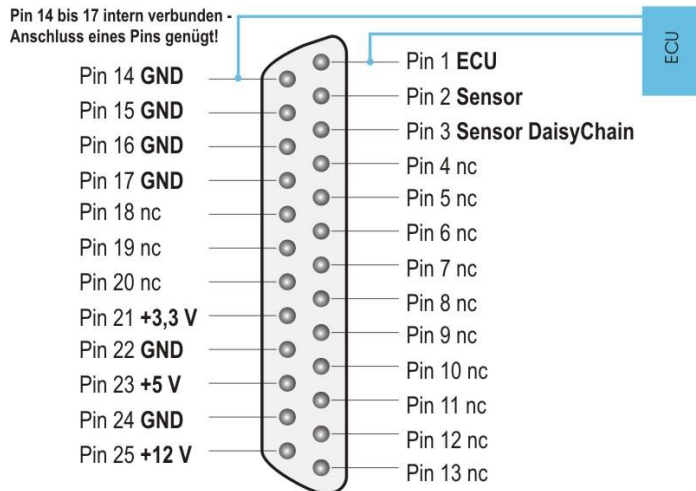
Pin 14 bis 17 intern verbunden - Anschluss eines Pins genügt!

ECU

Pin 14 **GND**
Pin 15 **GND**
Pin 16 **GND**
Pin 17 **GND**
Pin 18 nc
Pin 19 nc
Pin 20 nc
Pin 21 **+3,3 V**
Pin 22 **GND**
Pin 23 **+5 V**
Pin 24 **GND**
Pin 25 **+12 V**

Pin 1 **ECU**
Pin 2 **Sensor**
Pin 3 **Sensor DaisyChain**
Pin 4 nc
Pin 5 nc
Pin 6 nc
Pin 7 nc
Pin 8 nc
Pin 9 nc
Pin 10 nc
Pin 11 nc
Pin 12 nc
Pin 13 nc